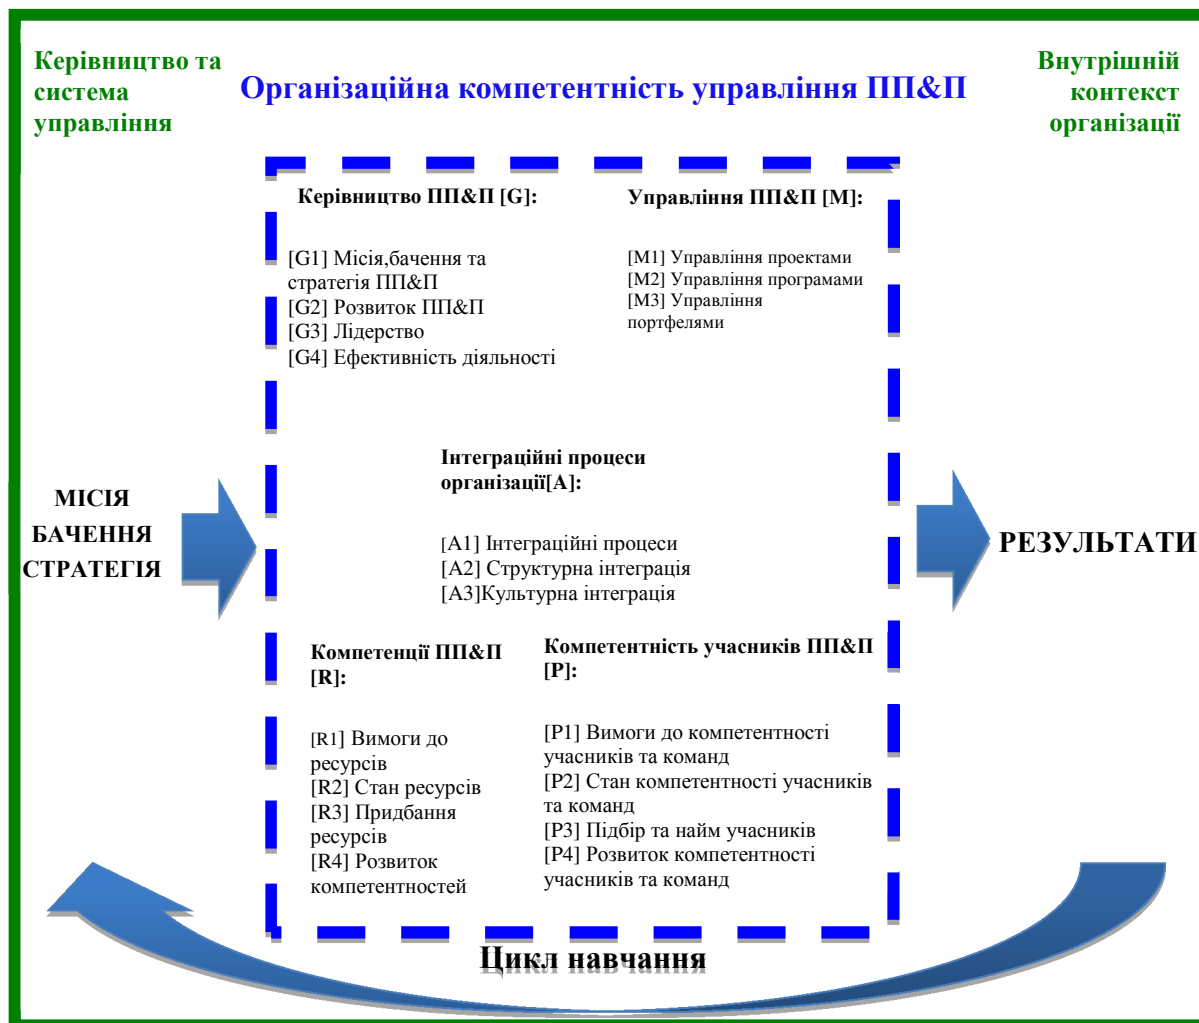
Керівництво та система управління

Організаційна компетентність управління ПП&П

Внутрішній контекст організації

Керівництво ПП&П [G]:

[G1] Місія,бачення та стратегія ПП&П
[G2] Розвиток ПП&П
[G3] Лідерство
[G4] Ефективність діяльності

Управління ПП&П [M]:

[M1] Управління проектами
[M2] Управління програмами
[M3] Управління портфелями

МІСІЯ
БАЧЕННЯ
СТРАТЕГІЯ

Інтеграційні процеси організації[A]:

[A1] Інтеграційні процеси
[A2] Структурна інтеграція
[A3]Культурна інтеграція

РЕЗУЛЬТАТИ

Компетенції ПП&П [R]:

[R1] Вимоги до ресурсів
[R2] Стан ресурсів
[R3] Придбання ресурсів
[R4] Розвиток компетентностей

Компетентність учасників ПП&П [P]:

[P1] Вимоги до компетентності учасників та команд
[P2] Стан компетентності учасників та команд
[P3] Підбір та найм учасників
[P4] Розвиток компетентності учасників та команд

Цикл навчання